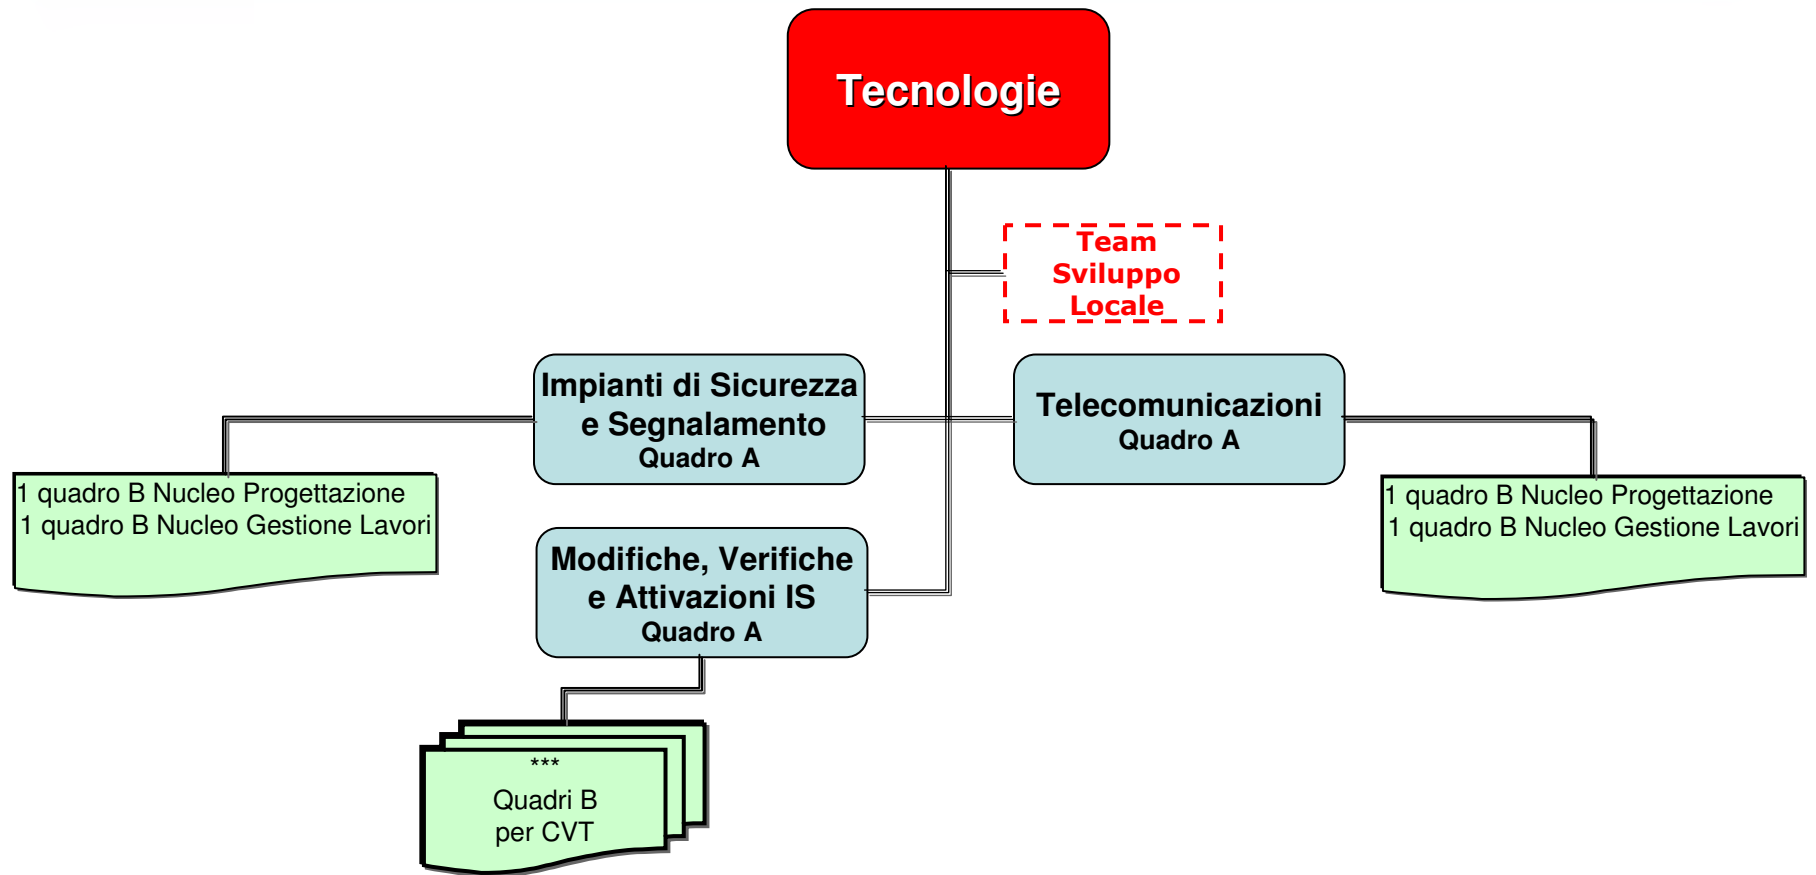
Tecnologie

Team Sviluppo Locale

Impianti di Sicurezza e Segnalamento
Quadro A

Telecomunicazioni
Quadro A

1 quadro B Nucleo Progettazione
1 quadro B Nucleo Gestione Lavori

1 quadro B Nucleo Progettazione
1 quadro B Nucleo Gestione Lavori

Modifiche, Verifiche e Attivazioni IS
Quadro A

***
Quadri B
per CVT